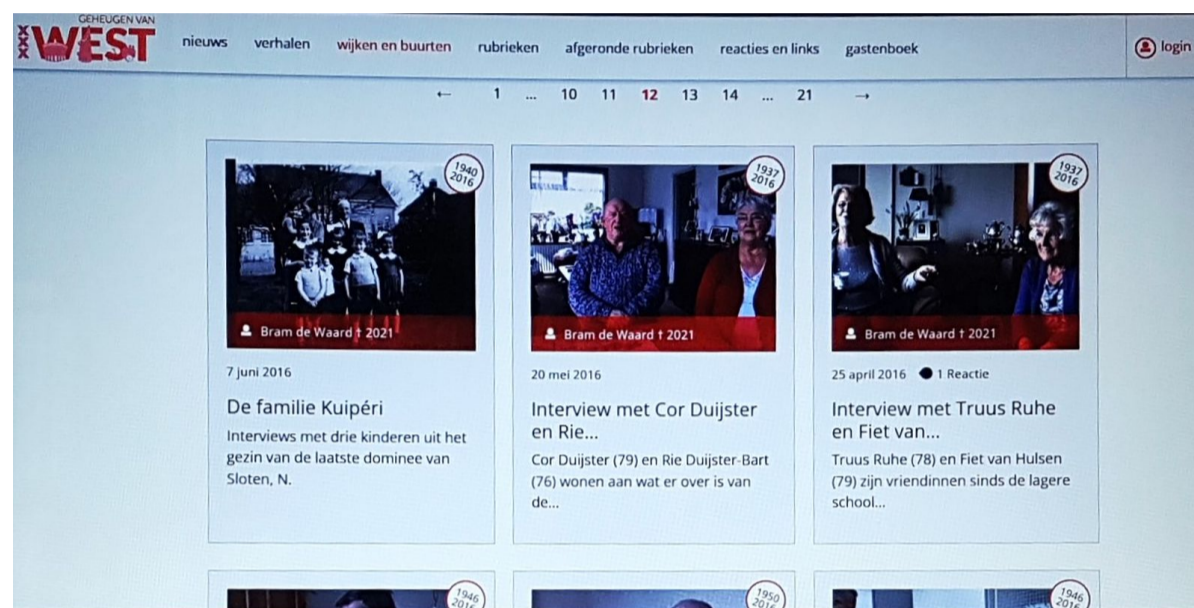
GEHEUGEN VAN WEST

nieuws verhalen wijken en buurten rubrieken afgeronde rubrieken reacties en links gastenboek

login

← 1 ... 10 11 12 13 14 ... 21 →

1940 2016

Bram de Waard † 2021

7 juni 2016

De familie Kuipéri

Interviews met drie kinderen uit het gezin van de laatste dominee van Sloten, N.

1937 2016

Bram de Waard † 2021

20 mei 2016

Interview met Cor Duijster en Rie...

Cor Duijster (79) en Rie Duijster-Bart (76) wonen aan wat er over is van de...

1937 2016

Bram de Waard † 2021

25 april 2016 1 Reactie

Interview met Truus Ruhe en Fiet van...

Truus Ruhe (78) en Fiet van Hulsen (79) zijn vriendinnen sinds de lagere school...

1946 2016

1950 2016

1946 2016